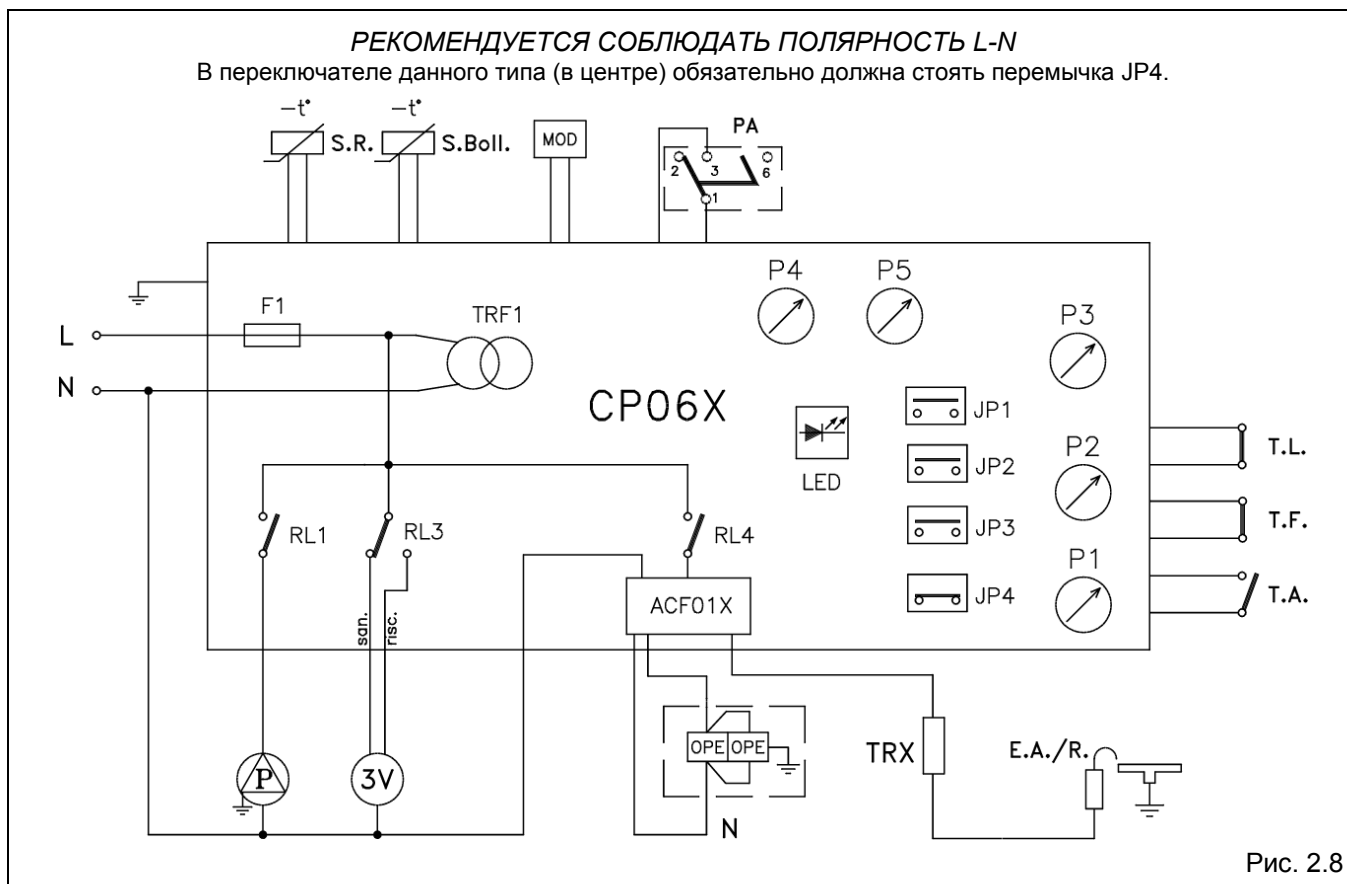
РЕКОМЕНДУЕТСЯ СОБЛЮДАТЬ ПОЛЯРНОСТЬ L-N
В переключателе данного типа (в центре) обязательно должна стоять перемычка JP4.

−t°
S.R.
−t°
S.Boll.
MOD
PA
2
3
6
1

P4
P5
P3
F1
TRF1
L
N
CP06X
JP1
JP2
JP3
JP4
LED
P2
P1
T.L.
T.F.
T.A.
RL1
RL3
RL4
ACF01X
san.
risc.
OPE
OPE
TRX
E.A./R.
P
3V
N

Рис. 2.8